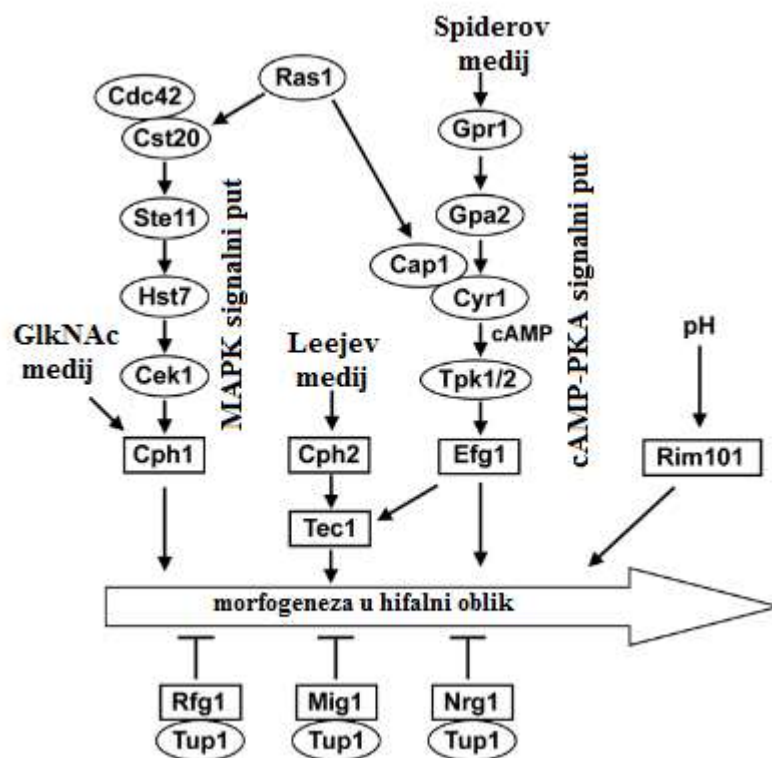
Spiderov medij

Ras1

Cdc42

Cst20

Gpr1

Ste11

MAPK signalni put

Gpa2

cAMP-PKA signalni put

Cap1

Hst7

Cyr1

GlkNAc medij

cAMP

Leejev medij

pH

Cek1

Tpk1/2

Cph1

Cph2

Efg1

Rim101

Tec1

morfogeneza u hifalni oblik

Rfg1

Tup1

Mig1

Tup1

Nrg1

Tup1